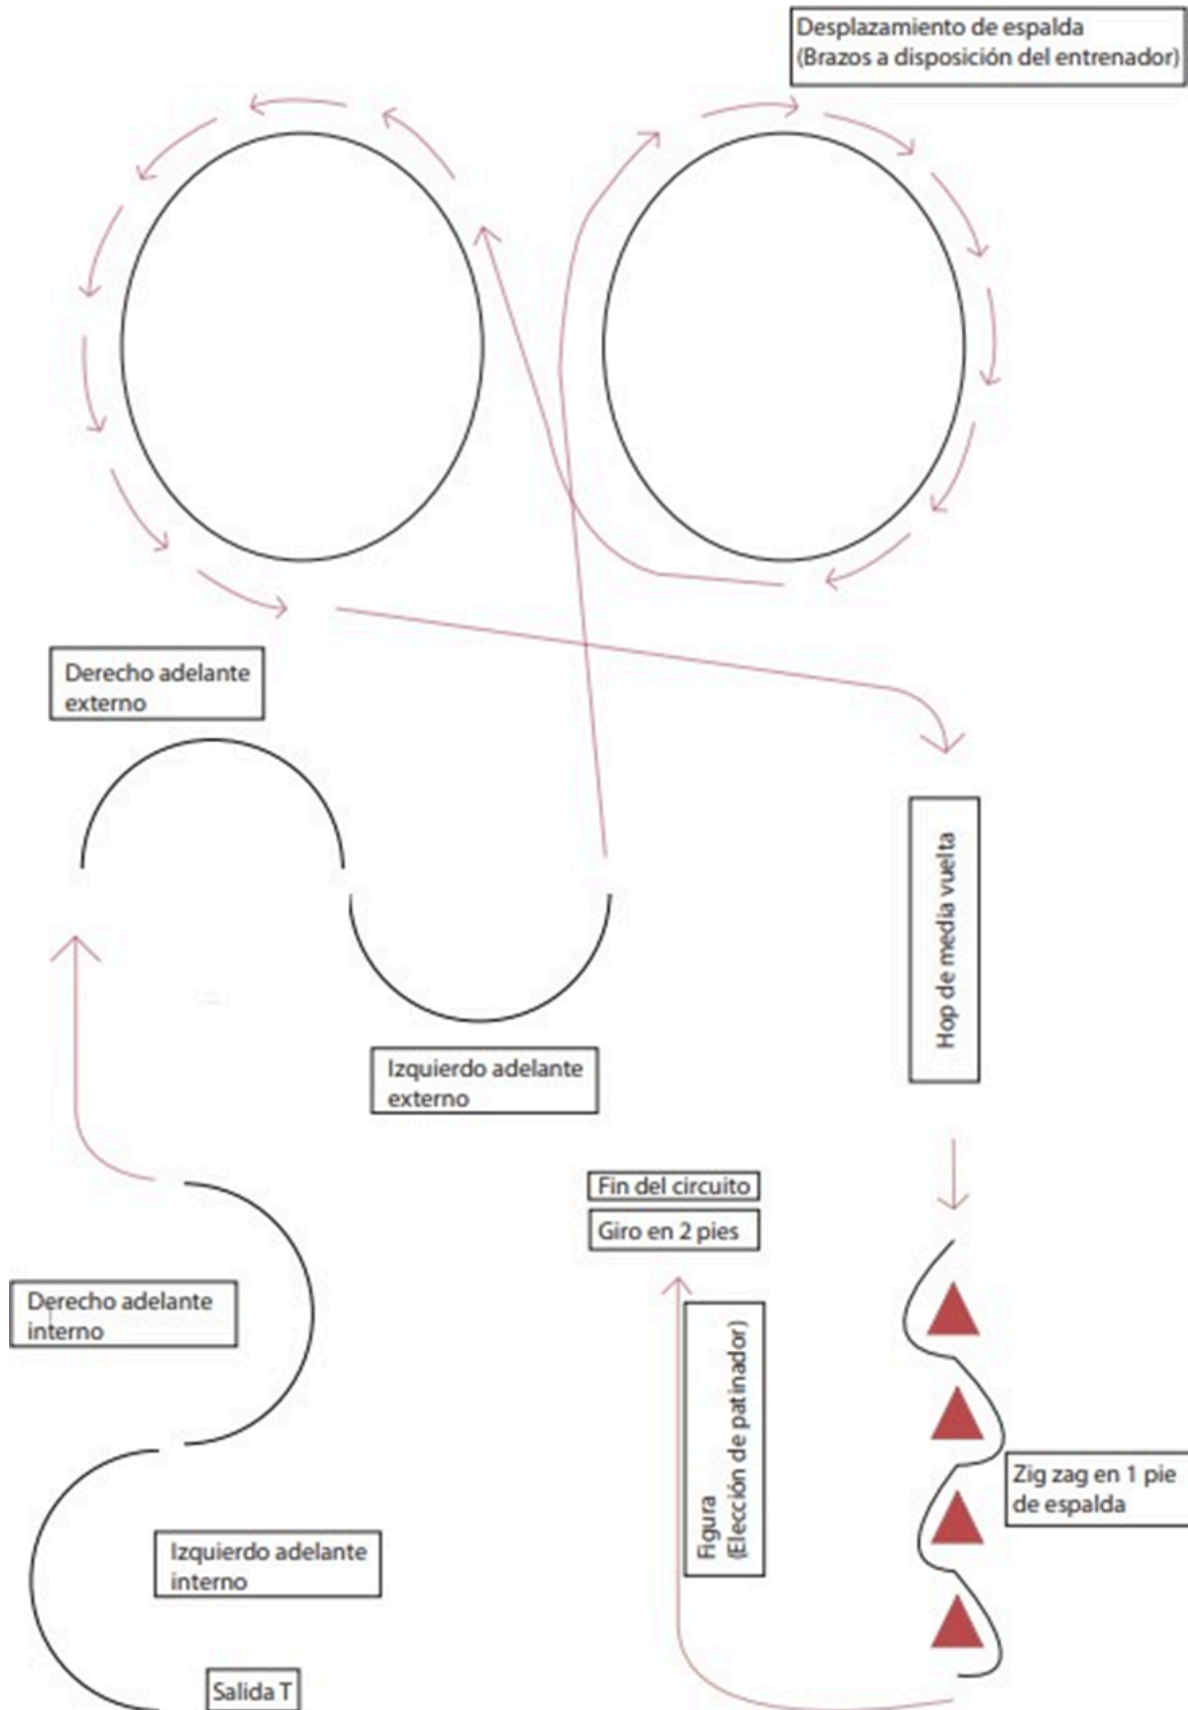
Desplazamiento de espalda (Brazos a disposición del entrenador)

Derecho adelante externo

Hop de media vuelta

Izquierdo adelante externo

Fin del circuito

Giro en 2 pies

Derecho adelante interno

Figura (Elección de patinador)

Zig zag en 1 pie de espalda

Izquierdo adelante interno

Salida T